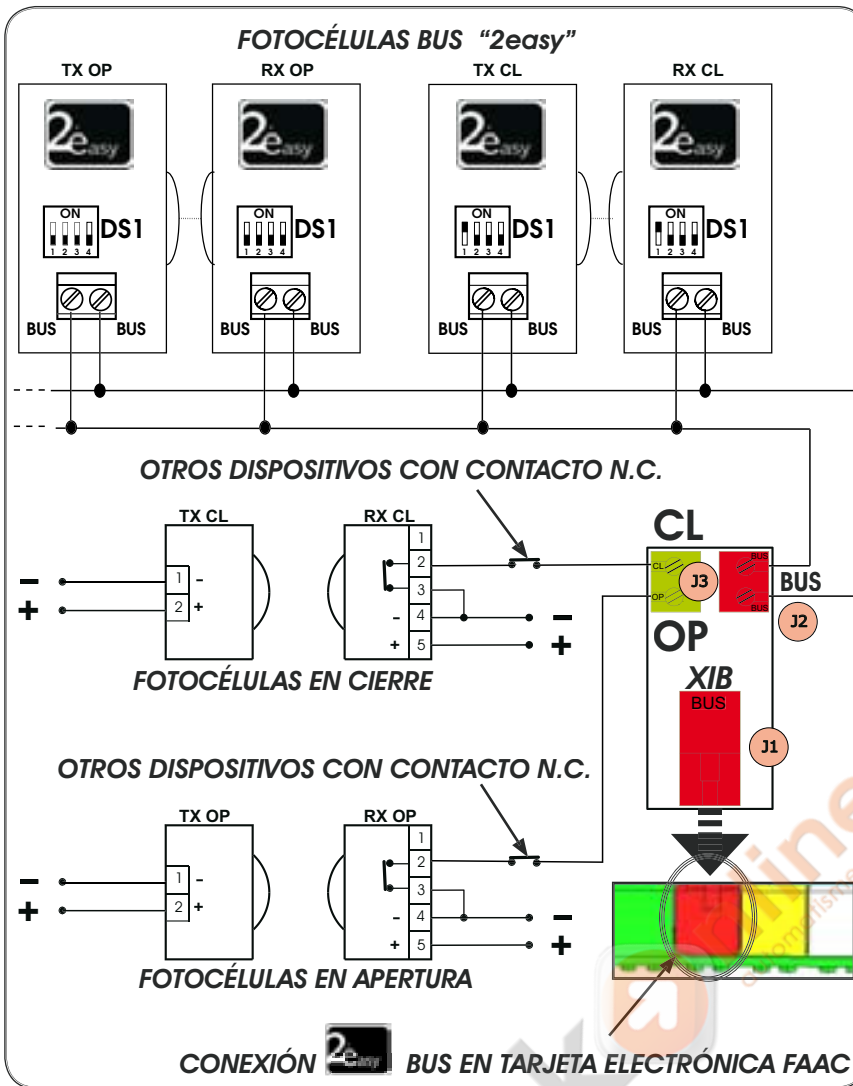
FOTOCÉLULAS BUS "2easy"

TX OP
2easy
ON
1 2 3 4
DS1
BUS BUS

RX OP
2easy
ON
1 2 3 4
DS1
BUS BUS

TX CL
2easy
ON
1 2 3 4
DS1
BUS BUS

RX CL
2easy
ON
1 2 3 4
DS1
BUS BUS

OTROS DISPOSITIVOS CON CONTACTO N.C.

TX CL
–
+
1 -
2 +

RX CL
1
2
3
- 4
+ 5
–
+

CL
CL
OP
J3
BUS
BUS
BUS
J2
OP
XIB
BUS
J1

FOTOCÉLULAS EN CIERRE

OTROS DISPOSITIVOS CON CONTACTO N.C.

TX OP
–
+
1 -
2 +

RX OP
1
2
3
- 4
+ 5
–
+

FOTOCÉLULAS EN APERTURA

CONEXIÓN 2easy BUS EN TARJETA ELECTRÓNICA FAAC